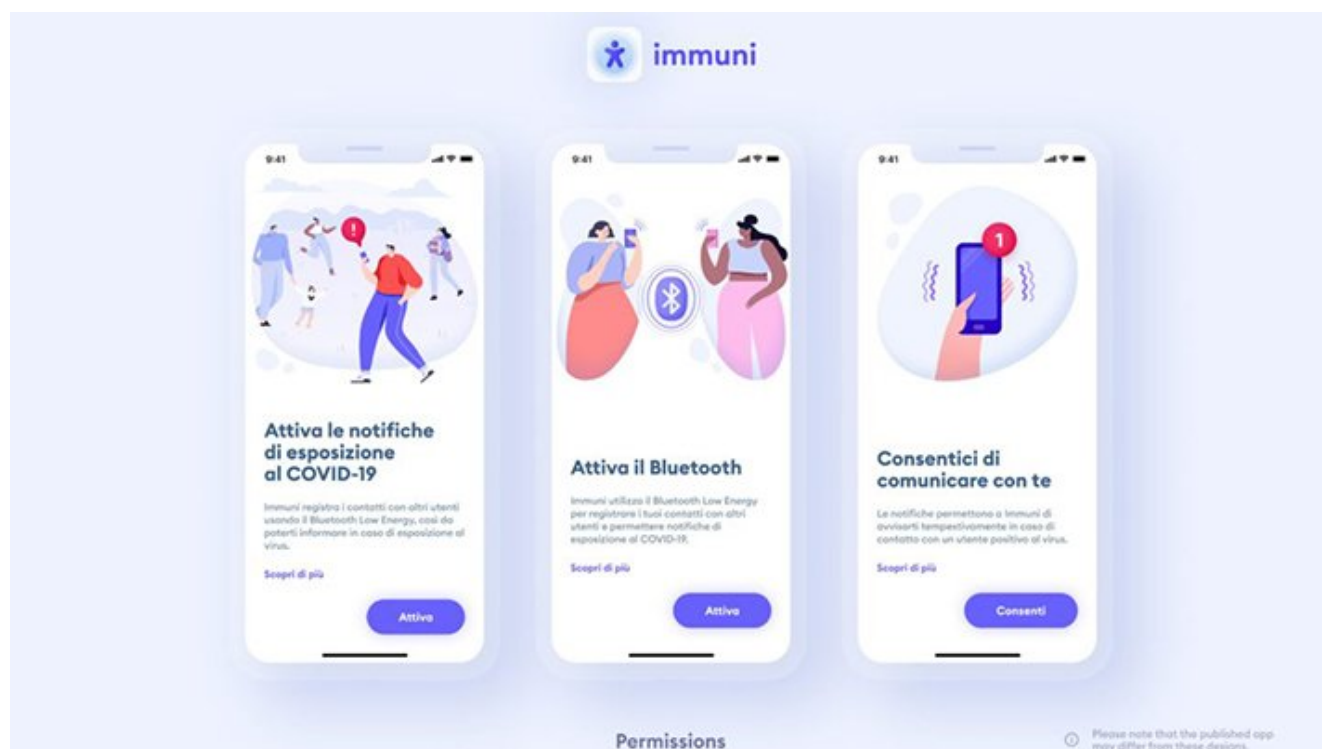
immuni

9:41

Attiva le notifiche di esposizione al COVID-19

Immuni registra i contatti con altri utenti usando il Bluetooth Low Energy, così da poterti informare in caso di esposizione al virus.

Scopri di più

Attiva

9:41

Attiva il Bluetooth

Immuni utilizza il Bluetooth Low Energy per registrare i tuoi contatti con altri utenti e permettere notifiche di esposizione al COVID-19.

Scopri di più

Attiva

9:41

1

Consentici di comunicare con te

Le notifiche permettono a Immuni di avvisarti tempestivamente in caso di contatto con un utente positivo al virus.

Scopri di più

Consenti

Permissions

Please note that the published app may differ from these designs.